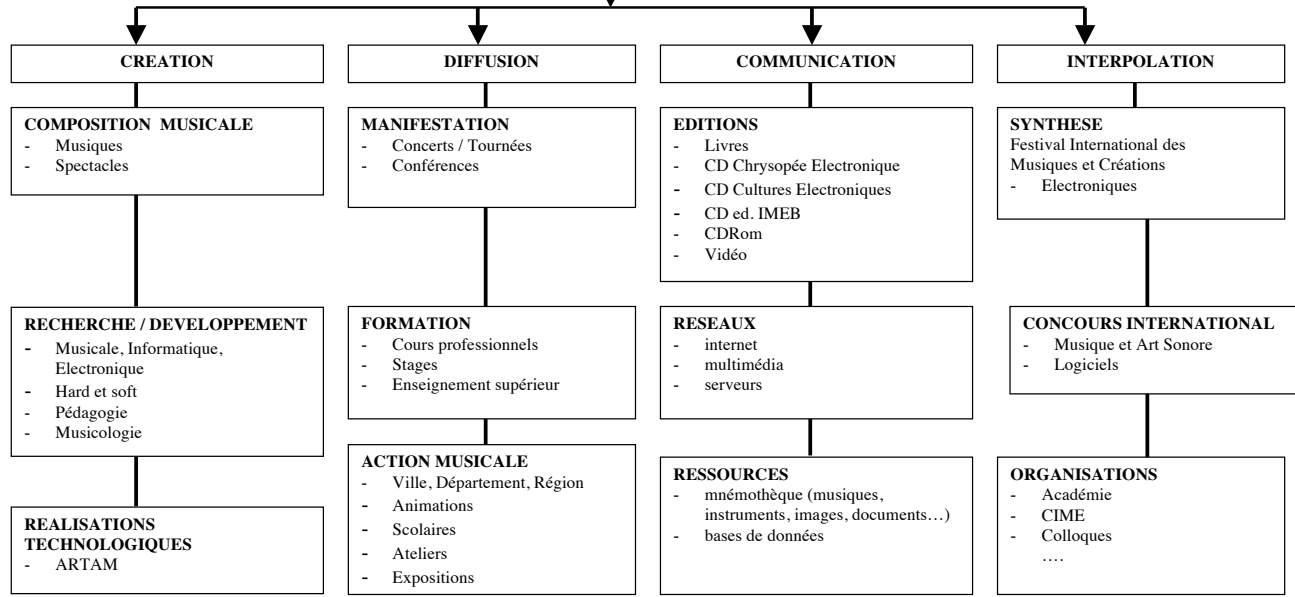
CREATION

COMPOSITION MUSICALE
- Musiques
- Spectacles

RECHERCHE / DEVELOPPEMENT
- Musicale, Informatique, Electronique
- Hard et soft
- Pédagogie
- Musicologie

REALISATIONS TECHNOLOGIQUES
- ARTAM

DIFFUSION

MANIFESTATION
- Concerts / Tournées
- Conférences

FORMATION
- Cours professionnels
- Stages
- Enseignement supérieur

ACTION MUSICALE
- Ville, Département, Région
- Animations
- Scolaires
- Ateliers
- Expositions

COMMUNICATION

EDITIONS
- Livres
- CD Chrysopée Electronique
- CD Cultures Electroniques
- CD ed. IMEB
- CDRom
- Vidéo

RESEAUX
- internet
- multimédia
- serveurs

RESSOURCES
- mnémothèque (musiques, instruments, images, documents…)
- bases de données

INTERPOLATION

SYNTHESE
Festival International des Musiques et Créations
- Electroniques

CONCOURS INTERNATIONAL
- Musique et Art Sonore
- Logiciels

ORGANISATIONS
- Académie
- CIME
- Colloques
….